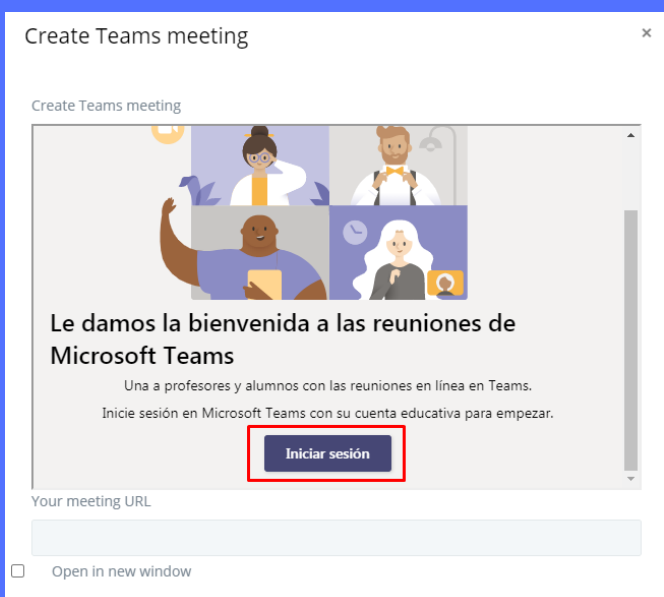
Create Teams meeting

×

Create Teams meeting

Le damos la bienvenida a las reuniones de Microsoft Teams

Una a profesores y alumnos con las reuniones en línea en Teams.

Inicie sesión en Microsoft Teams con su cuenta educativa para empezar.

Iniciar sesión

Your meeting URL

Open in new window